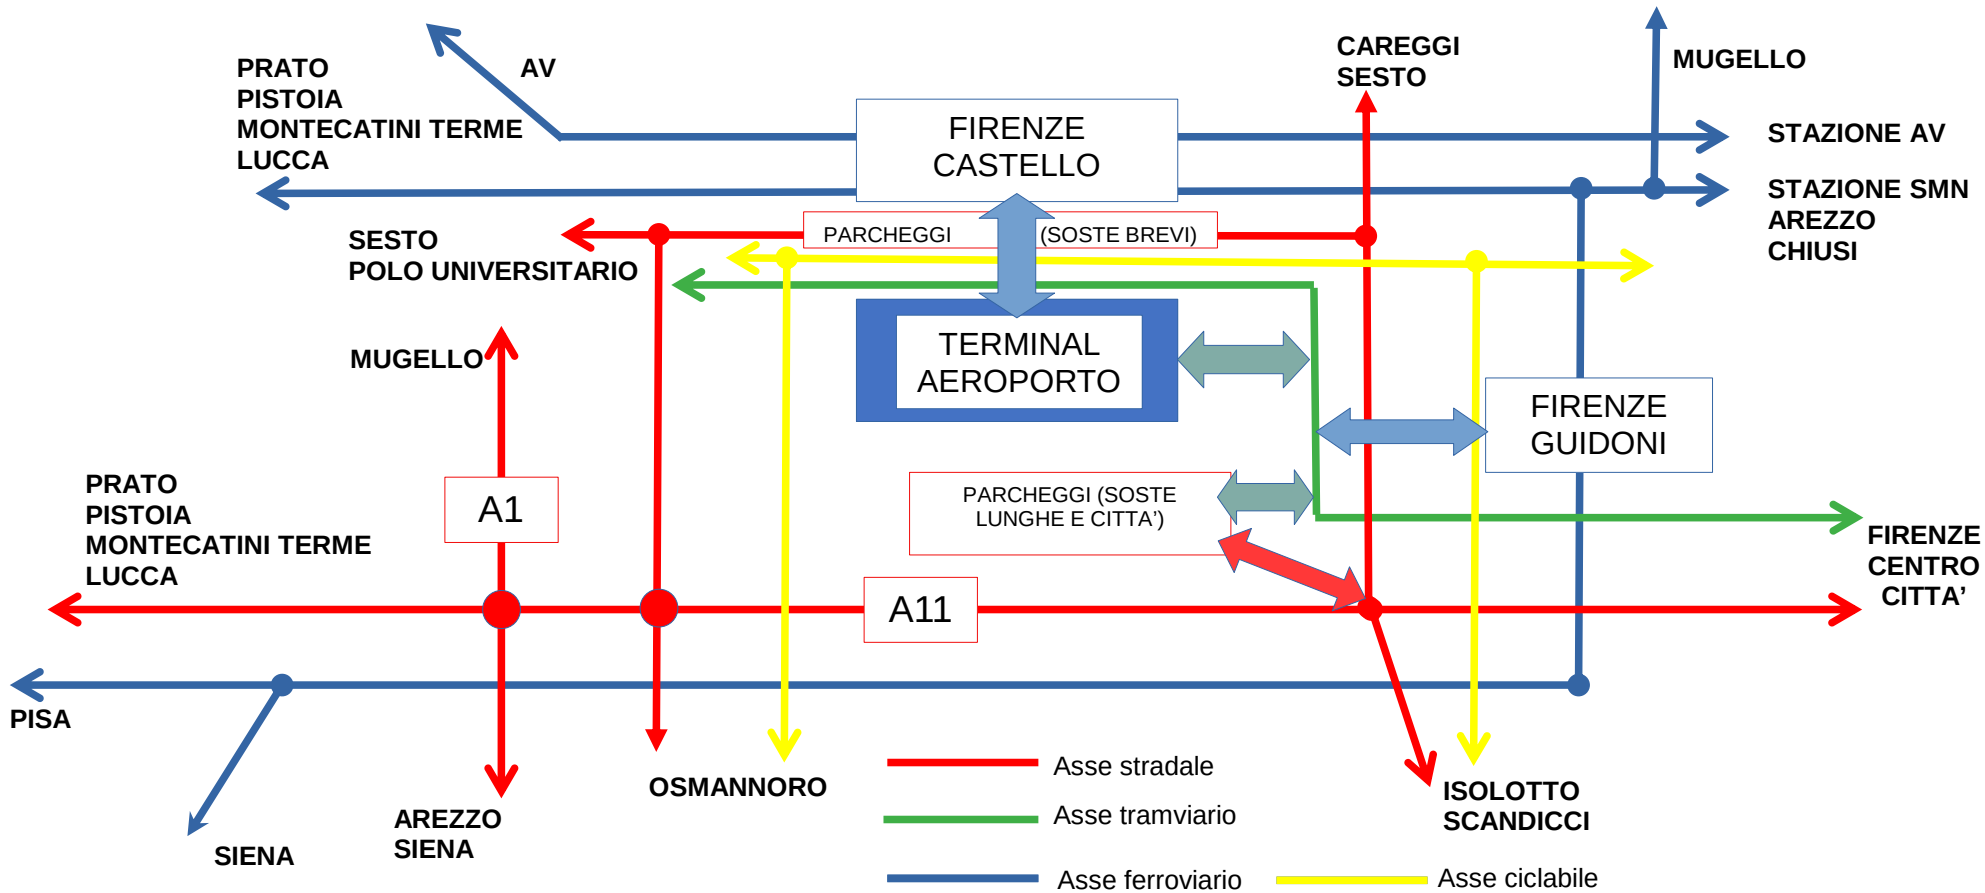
PRATO
PISTOIA
MONTECATINI TERME
LUCCA

AV

FIRENZE
CASTELLO

CAREGGI
SESTO

MUGELLO

STAZIONE AV

STAZIONE SMN
AREZZO
CHIUSI

SESTO
POLO UNIVERSITARIO

PARCHEGGI (SOSTE BREVI)

MUGELLO

TERMINAL
AEROPORTO

FIRENZE
GUIDONI

PRATO
PISTOIA
MONTECATINI TERME
LUCCA

A1

PARCHEGGI (SOSTE LUNGHE E CITTA')

FIRENZE
CENTRO
CITTA'

A11

PISA

OSMANNORO

ISOLOTTO
SCANDICCI

AREZZO
SIENA

SIENA

Asse stradale

Asse tramviario

Asse ferroviario

Asse ciclabile